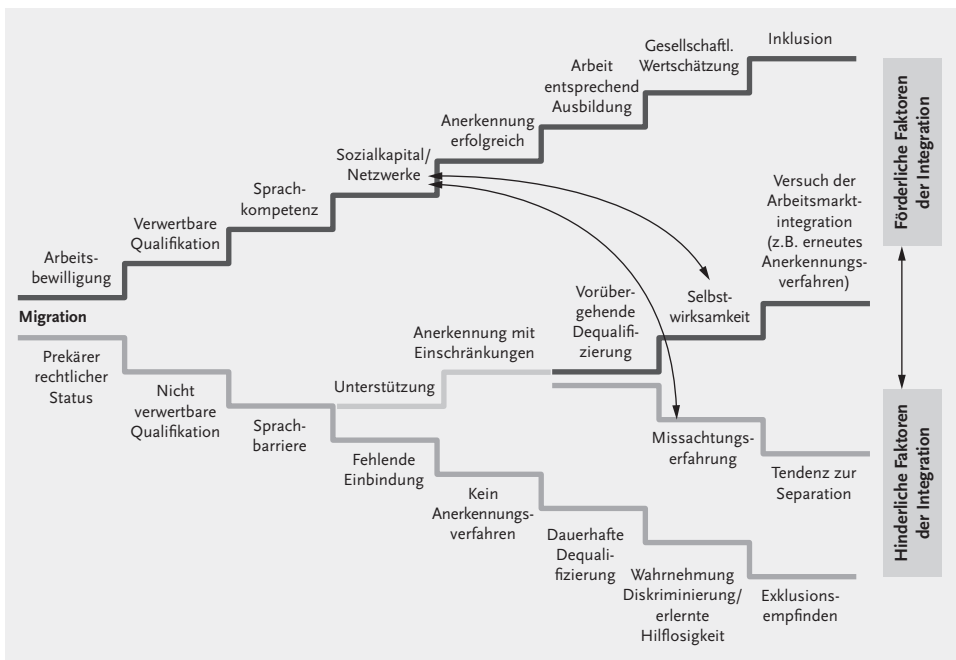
Inklusion

Gesellschaftl. Wertschätzung

Arbeit entsprechend Ausbildung

Anerkennung erfolgreich

Sozialkapital/ Netzwerke

Sprachkompetenz

Verwertbare Qualifikation

Arbeitsbewilligung

Förderliche Faktoren der Integration

Versuch der Arbeitsmarktintegration (z.B. erneutes Anerkennungsverfahren)

Selbstwirksamkeit

Vorübergehende Dequalifizierung

Migration

Anerkennung mit Einschränkungen

Unterstützung

Prekärer rechtlicher Status

Nicht verwertbare Qualifikation

Sprachbarriere

Fehlende Einbindung

Kein Anerkennungsverfahren

Dauerhafte Dequalifizierung

Missachtungserfahrung

Tendenz zur Separation

Wahrnehmung Diskriminierung/ erlernte Hilflosigkeit

Exklusionsempfinden

Hinderliche Faktoren der Integration